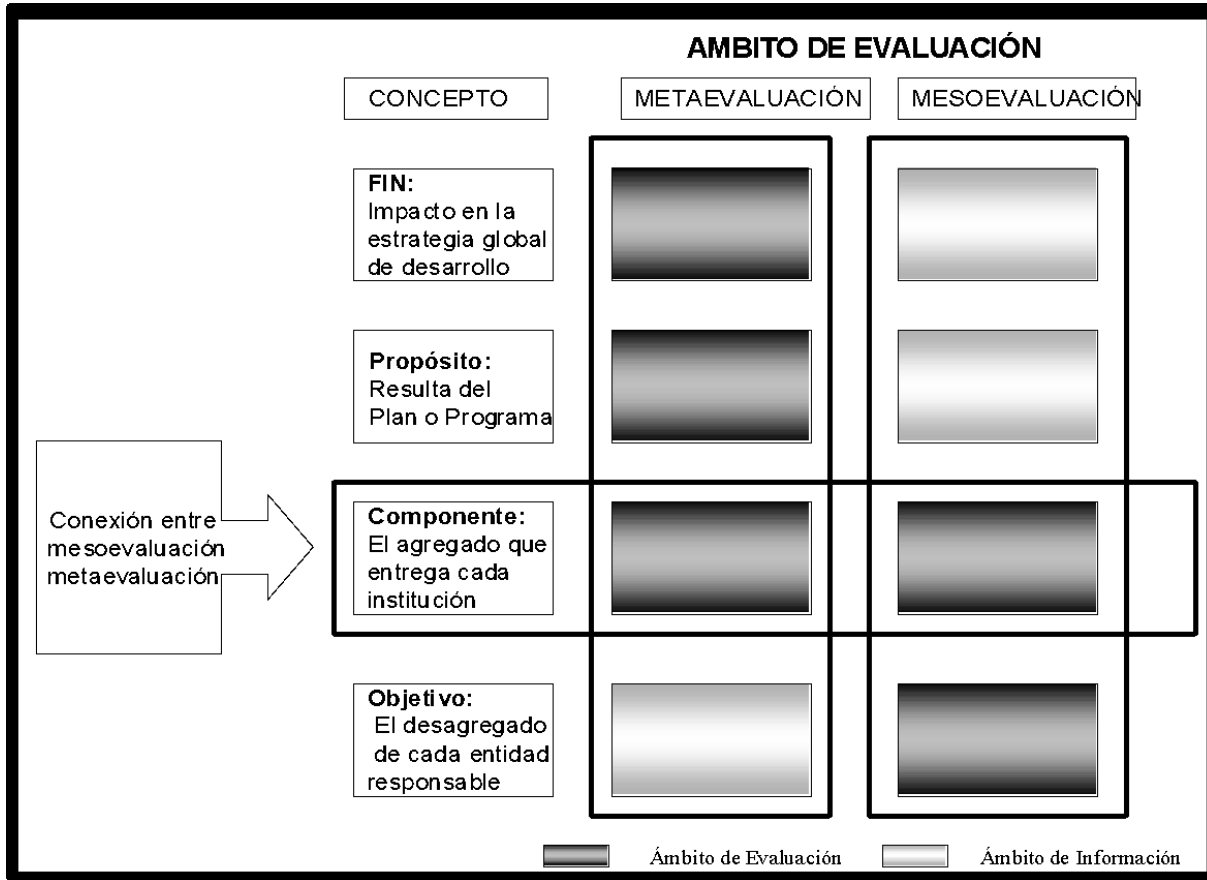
AMBITO DE EVALUACIÓN

CONCEPTO

METAEVALUACIÓN

MESOEVALUACIÓN

FIN: Impacto en la estrategia global de desarrollo

Propósito: Resulta del Plan o Programa

Conexión entre mesoevaluación metaevaluación

Componente: El agregado que entrega cada institución

Objetivo: El desagregado de cada entidad responsable

Ámbito de Evaluación

Ámbito de Información